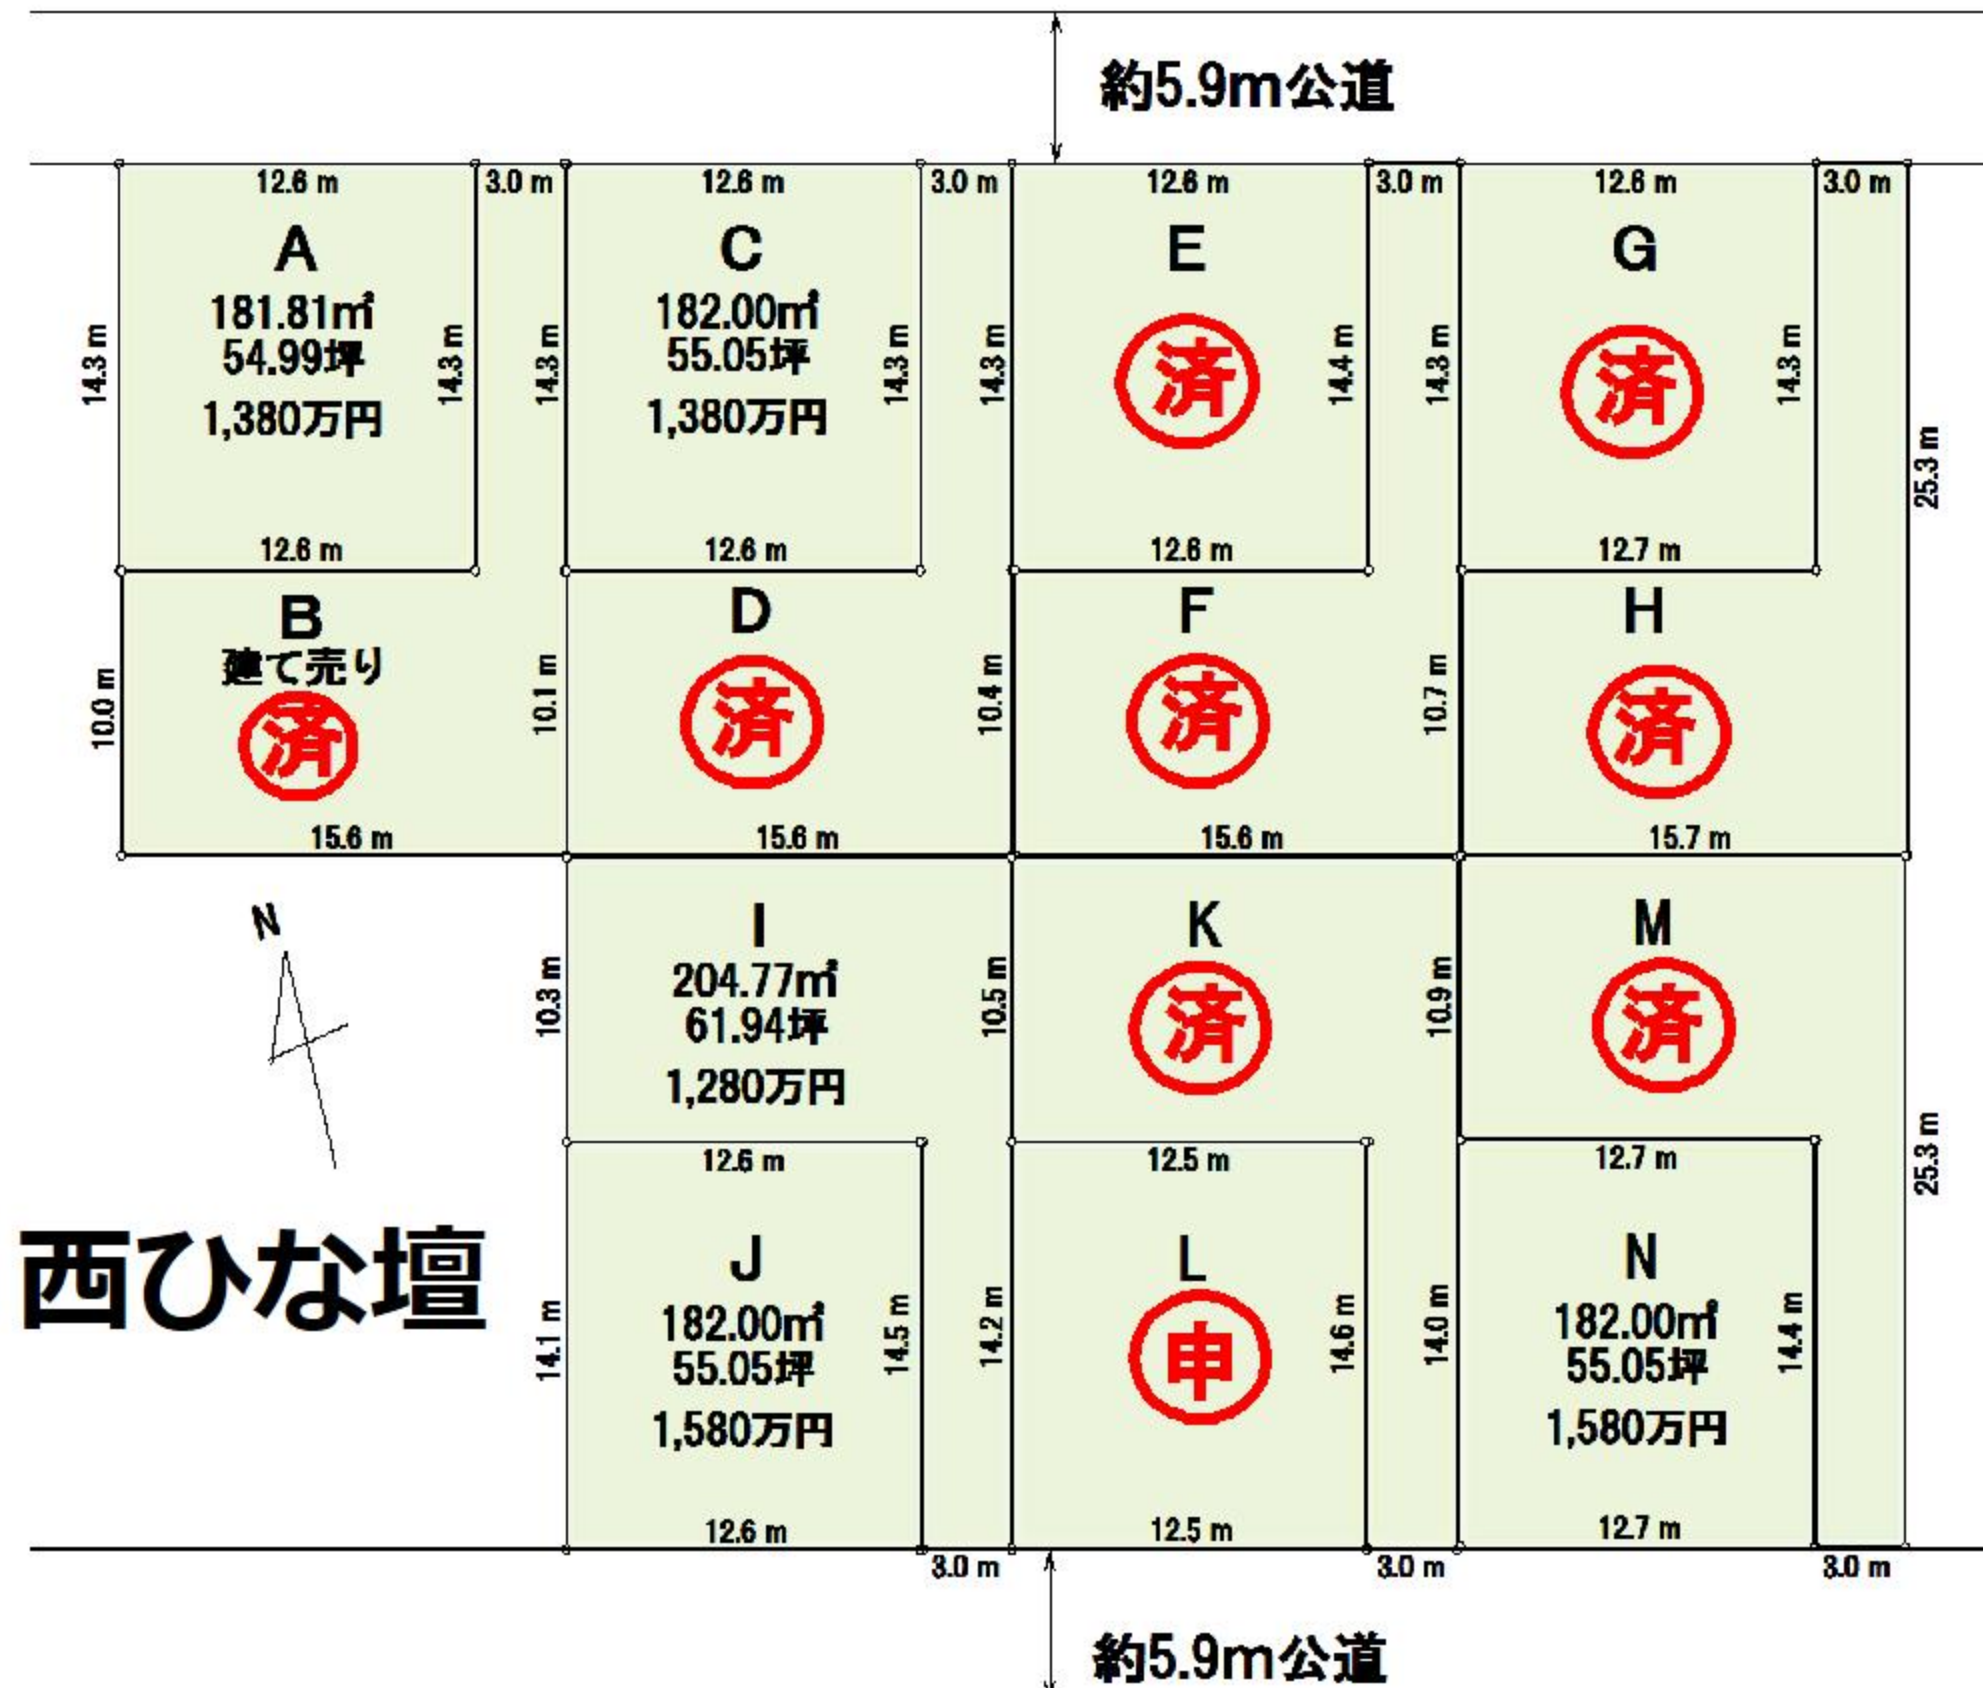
約5.9m公道

12.6 m
3.0 m
12.6 m
3.0 m
12.6 m
3.0 m
12.6 m
3.0 m

14.3 m
A
181.81㎡
54.99坪
1,380万円
14.3 m
12.6 m

14.3 m
C
182.00㎡
55.05坪
1,380万円
14.3 m
12.6 m

14.3 m
E
済
14.4 m
12.6 m

14.3 m
G
済
14.3 m
12.7 m

25.3 m

10.0 m
B
建て売り
済
15.6 m

10.1 m
D
済
15.6 m

10.4 m
F
済
15.6 m

10.7 m
H
済
15.7 m

N

10.3 m
I
204.77㎡
61.94坪
1,280万円

10.5 m
K
済

10.9 m
M
済

25.3 m

12.6 m
12.5 m
12.7 m

西ひな壇

14.1 m
J
182.00㎡
55.05坪
1,580万円
14.5 m
12.6 m

14.2 m
L
申
14.6 m
12.5 m

14.0 m
N
182.00㎡
55.05坪
1,580万円
14.4 m
12.7 m

3.0 m
3.0 m
3.0 m

約5.9m公道